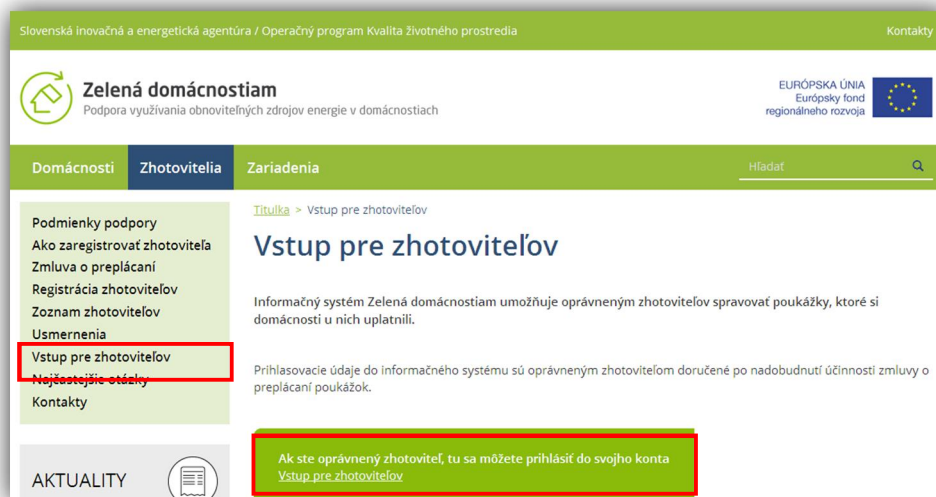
Slovenská inovačná a energetická agentúra / Operačný program Kvalita životného prostredia

Kontakty

Zelená domácnostiam
Podpora využívania obnoviteľných zdrojov energie v domácnostiach

EURÓPSKA ÚNIA
Európsky fond regionálneho rozvoja

Domácnosti Zhotovitelia Zariadenia

Hľadať

Podmienky podpory
Ako zaregistrovať zhotoviteľa
Zmluva o preplácaní
Registrácia zhotoviteľov
Zoznam zhotoviteľov
Usmernenia
Vstup pre zhotoviteľov
Najčastejšie otázky
Kontakty

AKTUALITY

Titulka > Vstup pre zhotoviteľov

Vstup pre zhotoviteľov

Informačný systém Zelená domácnostiam umožňuje oprávneným zhotoviteľov spravovať poukážky, ktoré si domácnosti u nich uplatnili.

Prihlasovacie údaje do informačného systému sú oprávneným zhotoviteľom doručené po nadobudnutí účinnosti zmluvy o preplácaní poukážok.

Ak ste oprávnený zhotoviteľ, tu sa môžete prihlásiť do svojho konta
Vstup pre zhotoviteľov